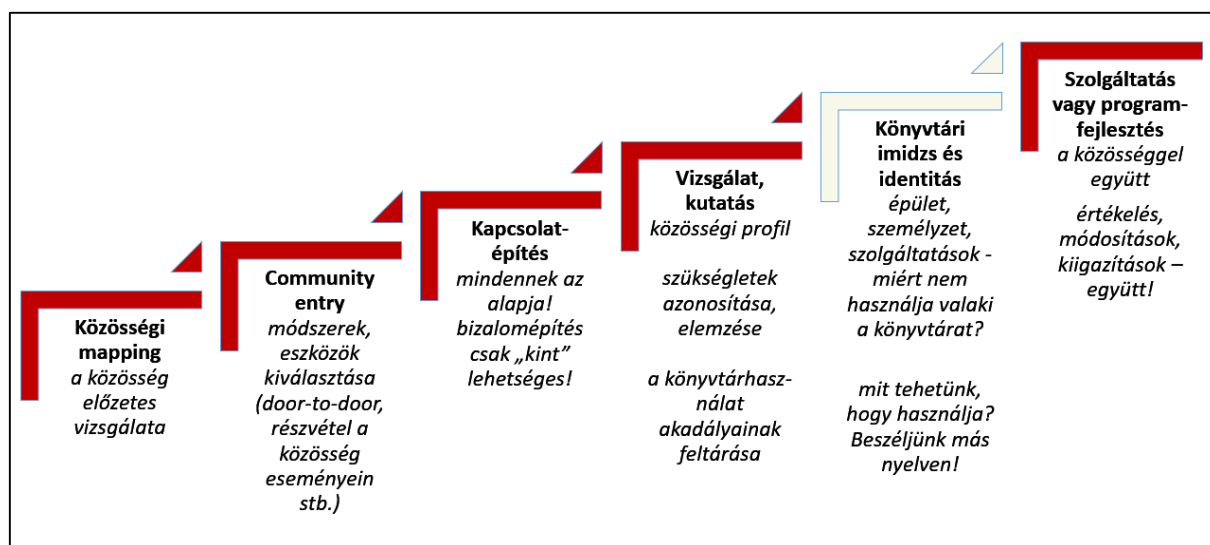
**Közösségi mapping**
*a közösség előzetes vizsgálata*

**Community entry**
*módszerek, eszközök kiválasztása (door-to-door, részvétel a közösség eseményein stb.)*

**Kapcsolatépítés**
*mindennek az alapja! bizalomépítés csak „kint" lehetséges!*

**Vizsgálat, kutatás**
*közösségi profil*

*szükségletek azonosítása, elemzése*

*a könyvtárhasználat akadályainak feltárása*

**Könyvtári imidzs és identitás**
*épület, személyzet, szolgáltatások - miért nem használja valaki a könyvtárat?*

*mit tehetünk, hogy használja? Beszéljünk más nyelven!*

**Szolgáltatás vagy programfejlesztés**
*a közösséggel együtt*

*értékelés, módosítások, kiigazítások – együtt!*